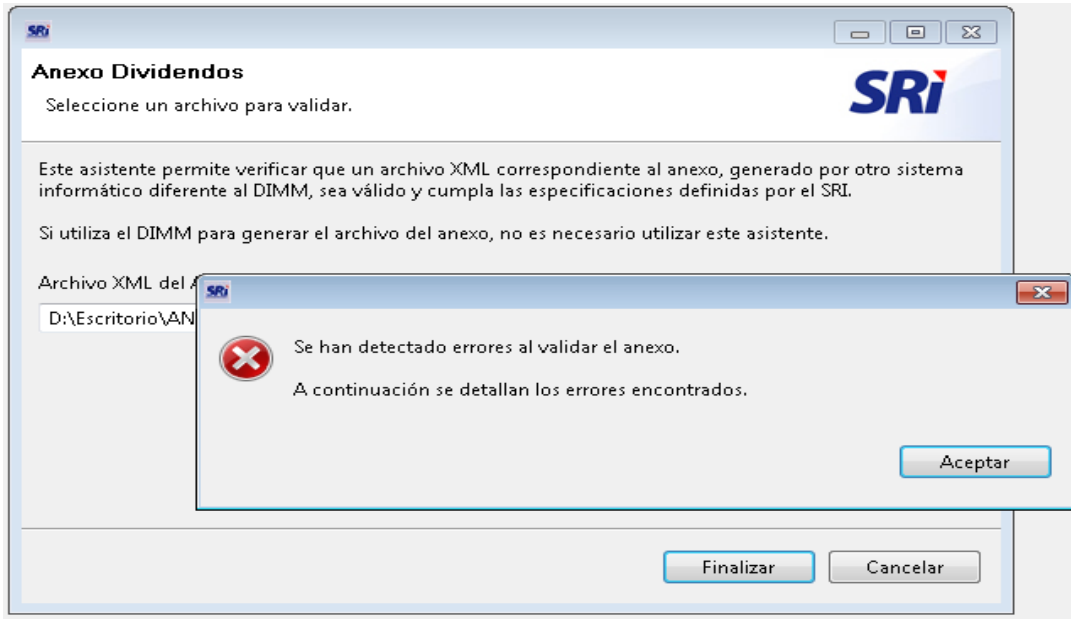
SRi

Anexo Dividendos

Seleccione un archivo para validar.

SRi

Este asistente permite verificar que un archivo XML correspondiente al anexo, generado por otro sistema informático diferente al DIMM, sea válido y cumpla las especificaciones definidas por el SRI.

Si utiliza el DIMM para generar el archivo del anexo, no es necesario utilizar este asistente.

Archivo XML del A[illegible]

D:\Escritorio\AN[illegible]

SRi

Se han detectado errores al validar el anexo.

A continuación se detallan los errores encontrados.

Aceptar

Finalizar

Cancelar